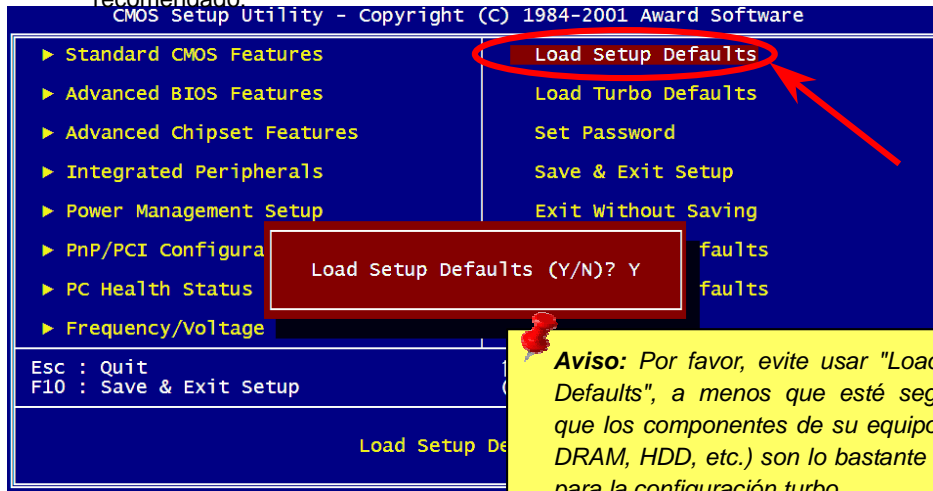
recomendado.
CMOS Setup Utility - Copyright (C) 1984-2001 Award Software

► Standard CMOS Features
► Advanced BIOS Features
► Advanced Chipset Features
► Integrated Peripherals
► Power Management Setup
► PnP/PCI Configura
► PC Health Status
► Frequency/Voltage

Load Setup Defaults
Load Turbo Defaults
Set Password
Save & Exit Setup
Exit Without Saving
faults
faults

Load Setup Defaults (Y/N)? Y

Esc : Quit
F10 : Save & Exit Setup

Load Setup De

Aviso: Por favor, evite usar "Load Defaults", a menos que esté seg que los componentes de su equipo DRAM, HDD, etc.) son lo bastante para la configuración turbo.